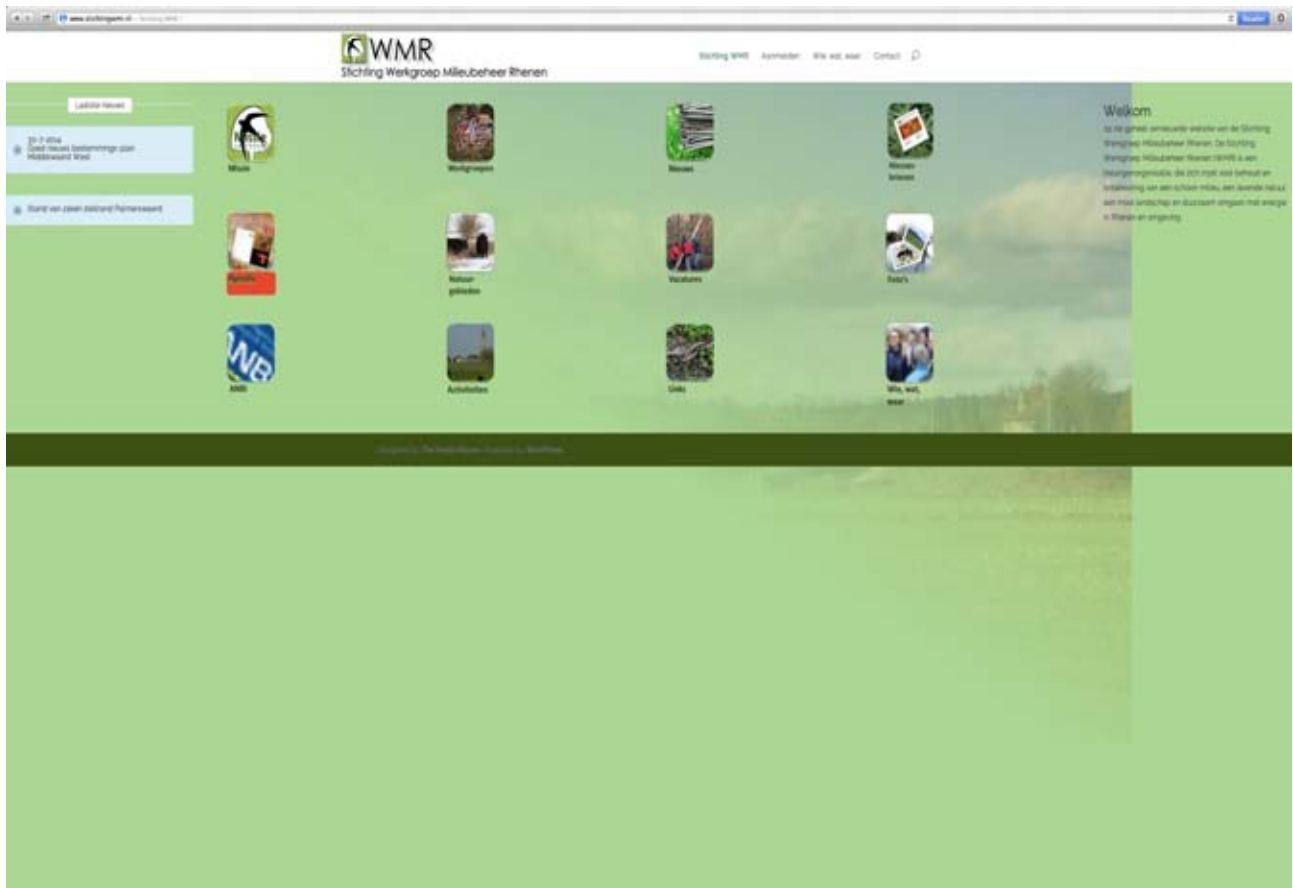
www.stichtingwmr.nl

WMR
Stichting Werkgroep Milieubeheer Rhenen

Stichting WMR Aanmelden Wie wat waar Contact

Laatste nieuws

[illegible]
Goed nieuws bestemmingsplan Middelwaard West

Stand van zaken stationsgebied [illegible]

Missie

Werkgroepen

Nieuws

Nieuwsbrieven

Agenda

Natuurgebieden

Vacatures

Foto's

ANBI

Activiteiten

Links

Wie, wat, waar

Welkom
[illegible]

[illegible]